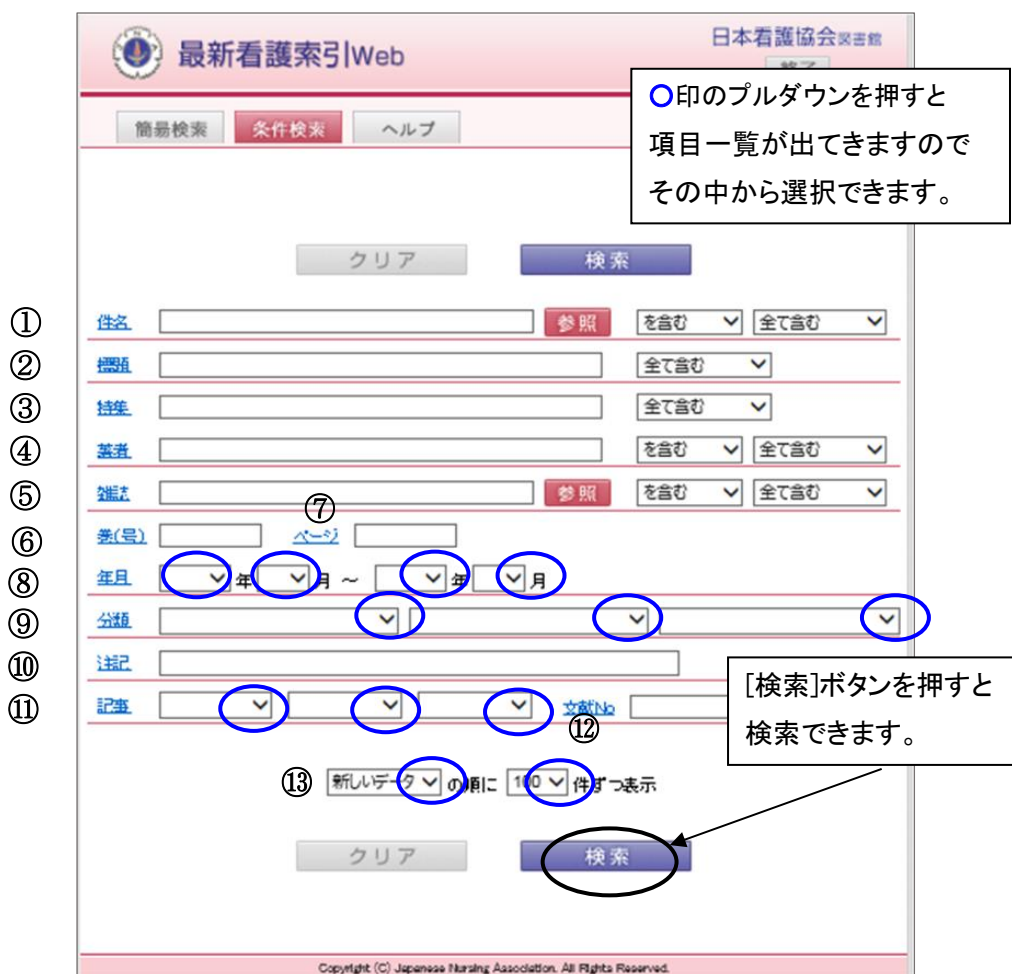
最新看護索引Web

日本看護協会図書館

終了

○印のプルダウンを押すと項目一覧が出てきますのでその中から選択できます。

簡易検索 条件検索 ヘルプ

クリア 検索

① 件名 参照 を含む 全て含む
② 標題 全て含む
③ 特集 全て含む
④ 著者 を含む 全て含む
⑤ 雑誌 参照 を含む 全て含む
⑥ 巻(号) ⑦ ページ
⑧ 年月 年 月 ～ 年 月
⑨ 分類
⑩ 注記
⑪ 記事 ⑫ 文献No

[検索]ボタンを押すと検索できます。

⑬ 新しいデータ の順に 100 件ずつ表示

クリア 検索

Copyright (C) Japanese Nursing Association. All Rights Reserved.